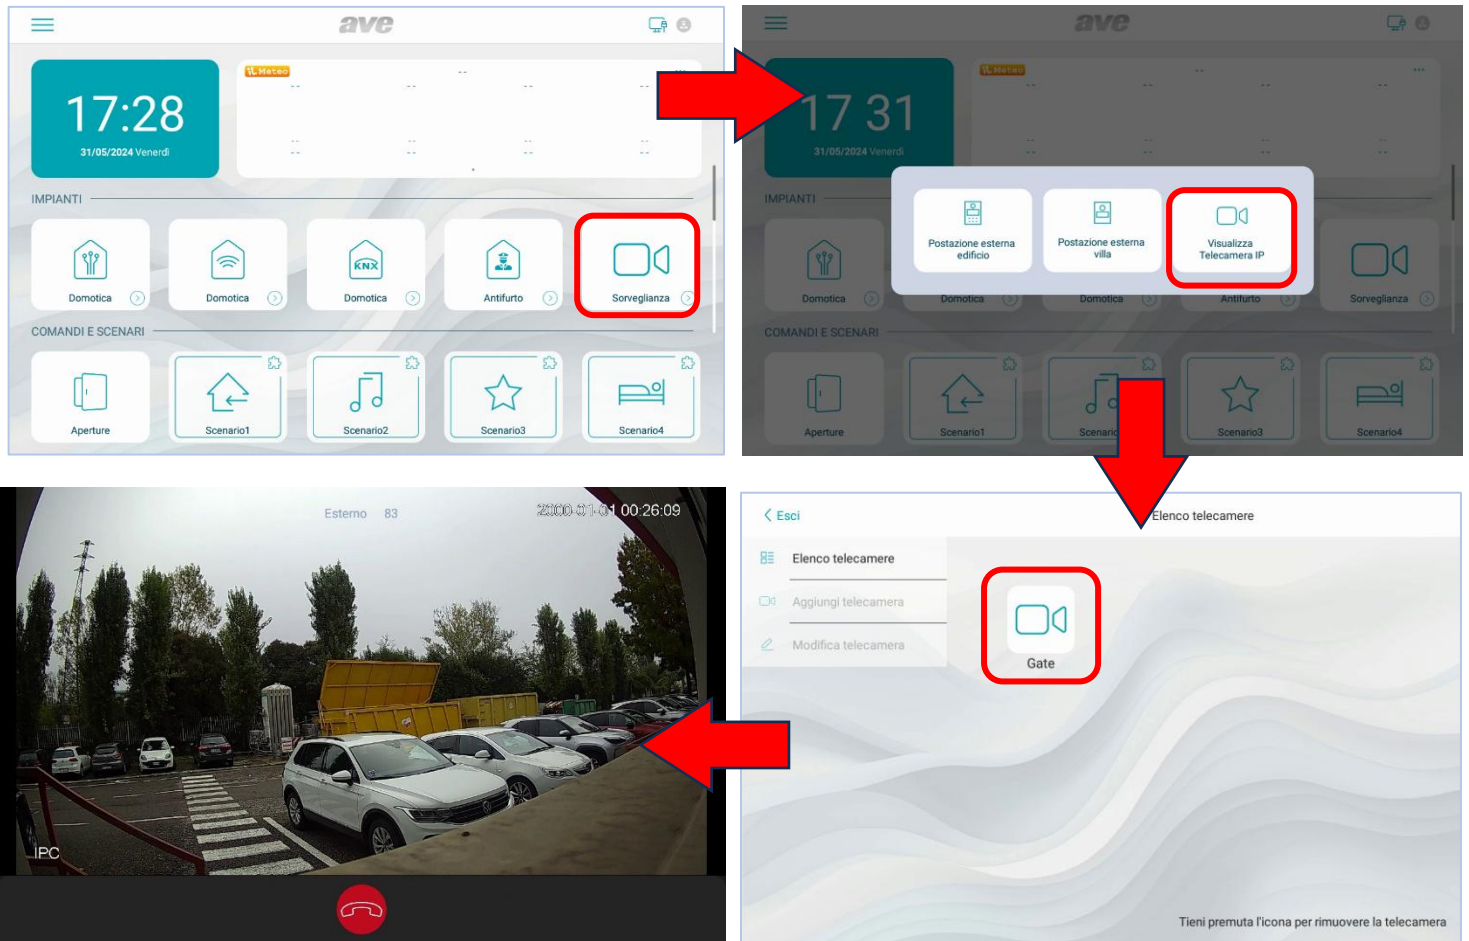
ave

17:28
31/05/2024 Venerdì

Meteo

IMPIANTI

Domotica
Domotica
Domotica
Antifurto
Sorveglianza

COMANDI E SCENARI

Aperture
Scenario1
Scenario2
Scenario3
Scenario4

ave

17 31
31/05/2024 Venerdì

Meteo

IMPIANTI

Postazione esterna edificio
Postazione esterna villa
Visualizza Telecamera IP

Domotica
Domotica
Domotica
Antifurto
Sorveglianza

COMANDI E SCENARI

Aperture
Scenario1
Scenario2
Scenario3
Scenario4

Esterno 83
2000-01-01 00:26:09
IPC

Esci
Elenco telecamere

Elenco telecamere
Aggiungi telecamera
Modifica telecamera

Gate

Tieni premuta l'icona per rimuovere la telecamera